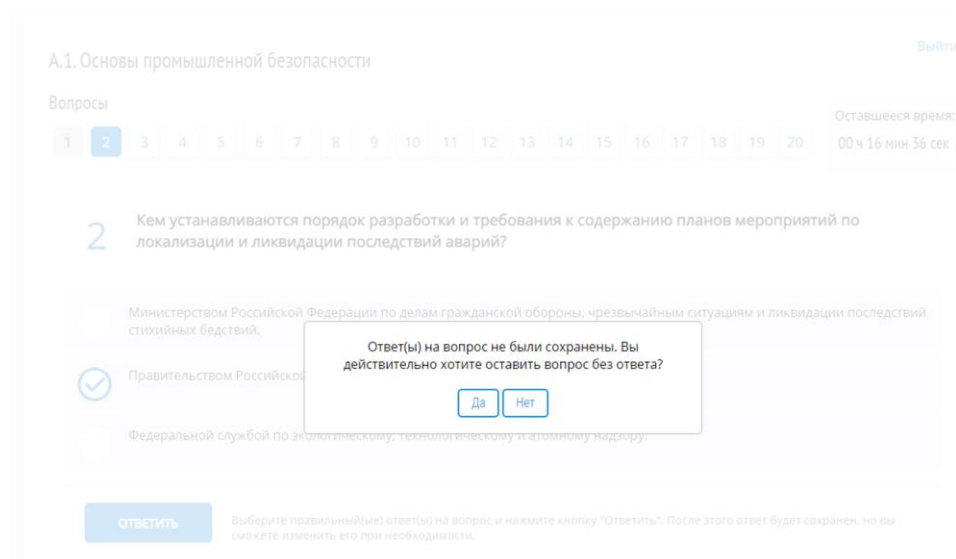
А.1. Основы промышленной безопасности

Выйти

Вопросы

1 2 3 4 5 6 7 8 9 10 11 12 13 14 15 16 17 18 19 20

Оставшееся время:
00 ч 16 мин 36 сек

2

Кем устанавливаются порядок разработки и требования к содержанию планов мероприятий по локализации и ликвидации последствий аварий?

Министерством Российской Федерации по делам гражданской обороны, чрезвычайным ситуациям и ликвидации последствий стихийных бедствий.

Правительством Российской

Федеральной службой по экологическому, технологическому и атомному надзору.

Ответ(ы) на вопрос не были сохранены. Вы действительно хотите оставить вопрос без ответа?

Да Нет

ОТВЕТИТЬ

Выберите правильный(ые) ответ(ы) на вопрос и нажмите кнопку "Ответить". После этого ответ будет сохранен, но вы сможете изменить его при необходимости.